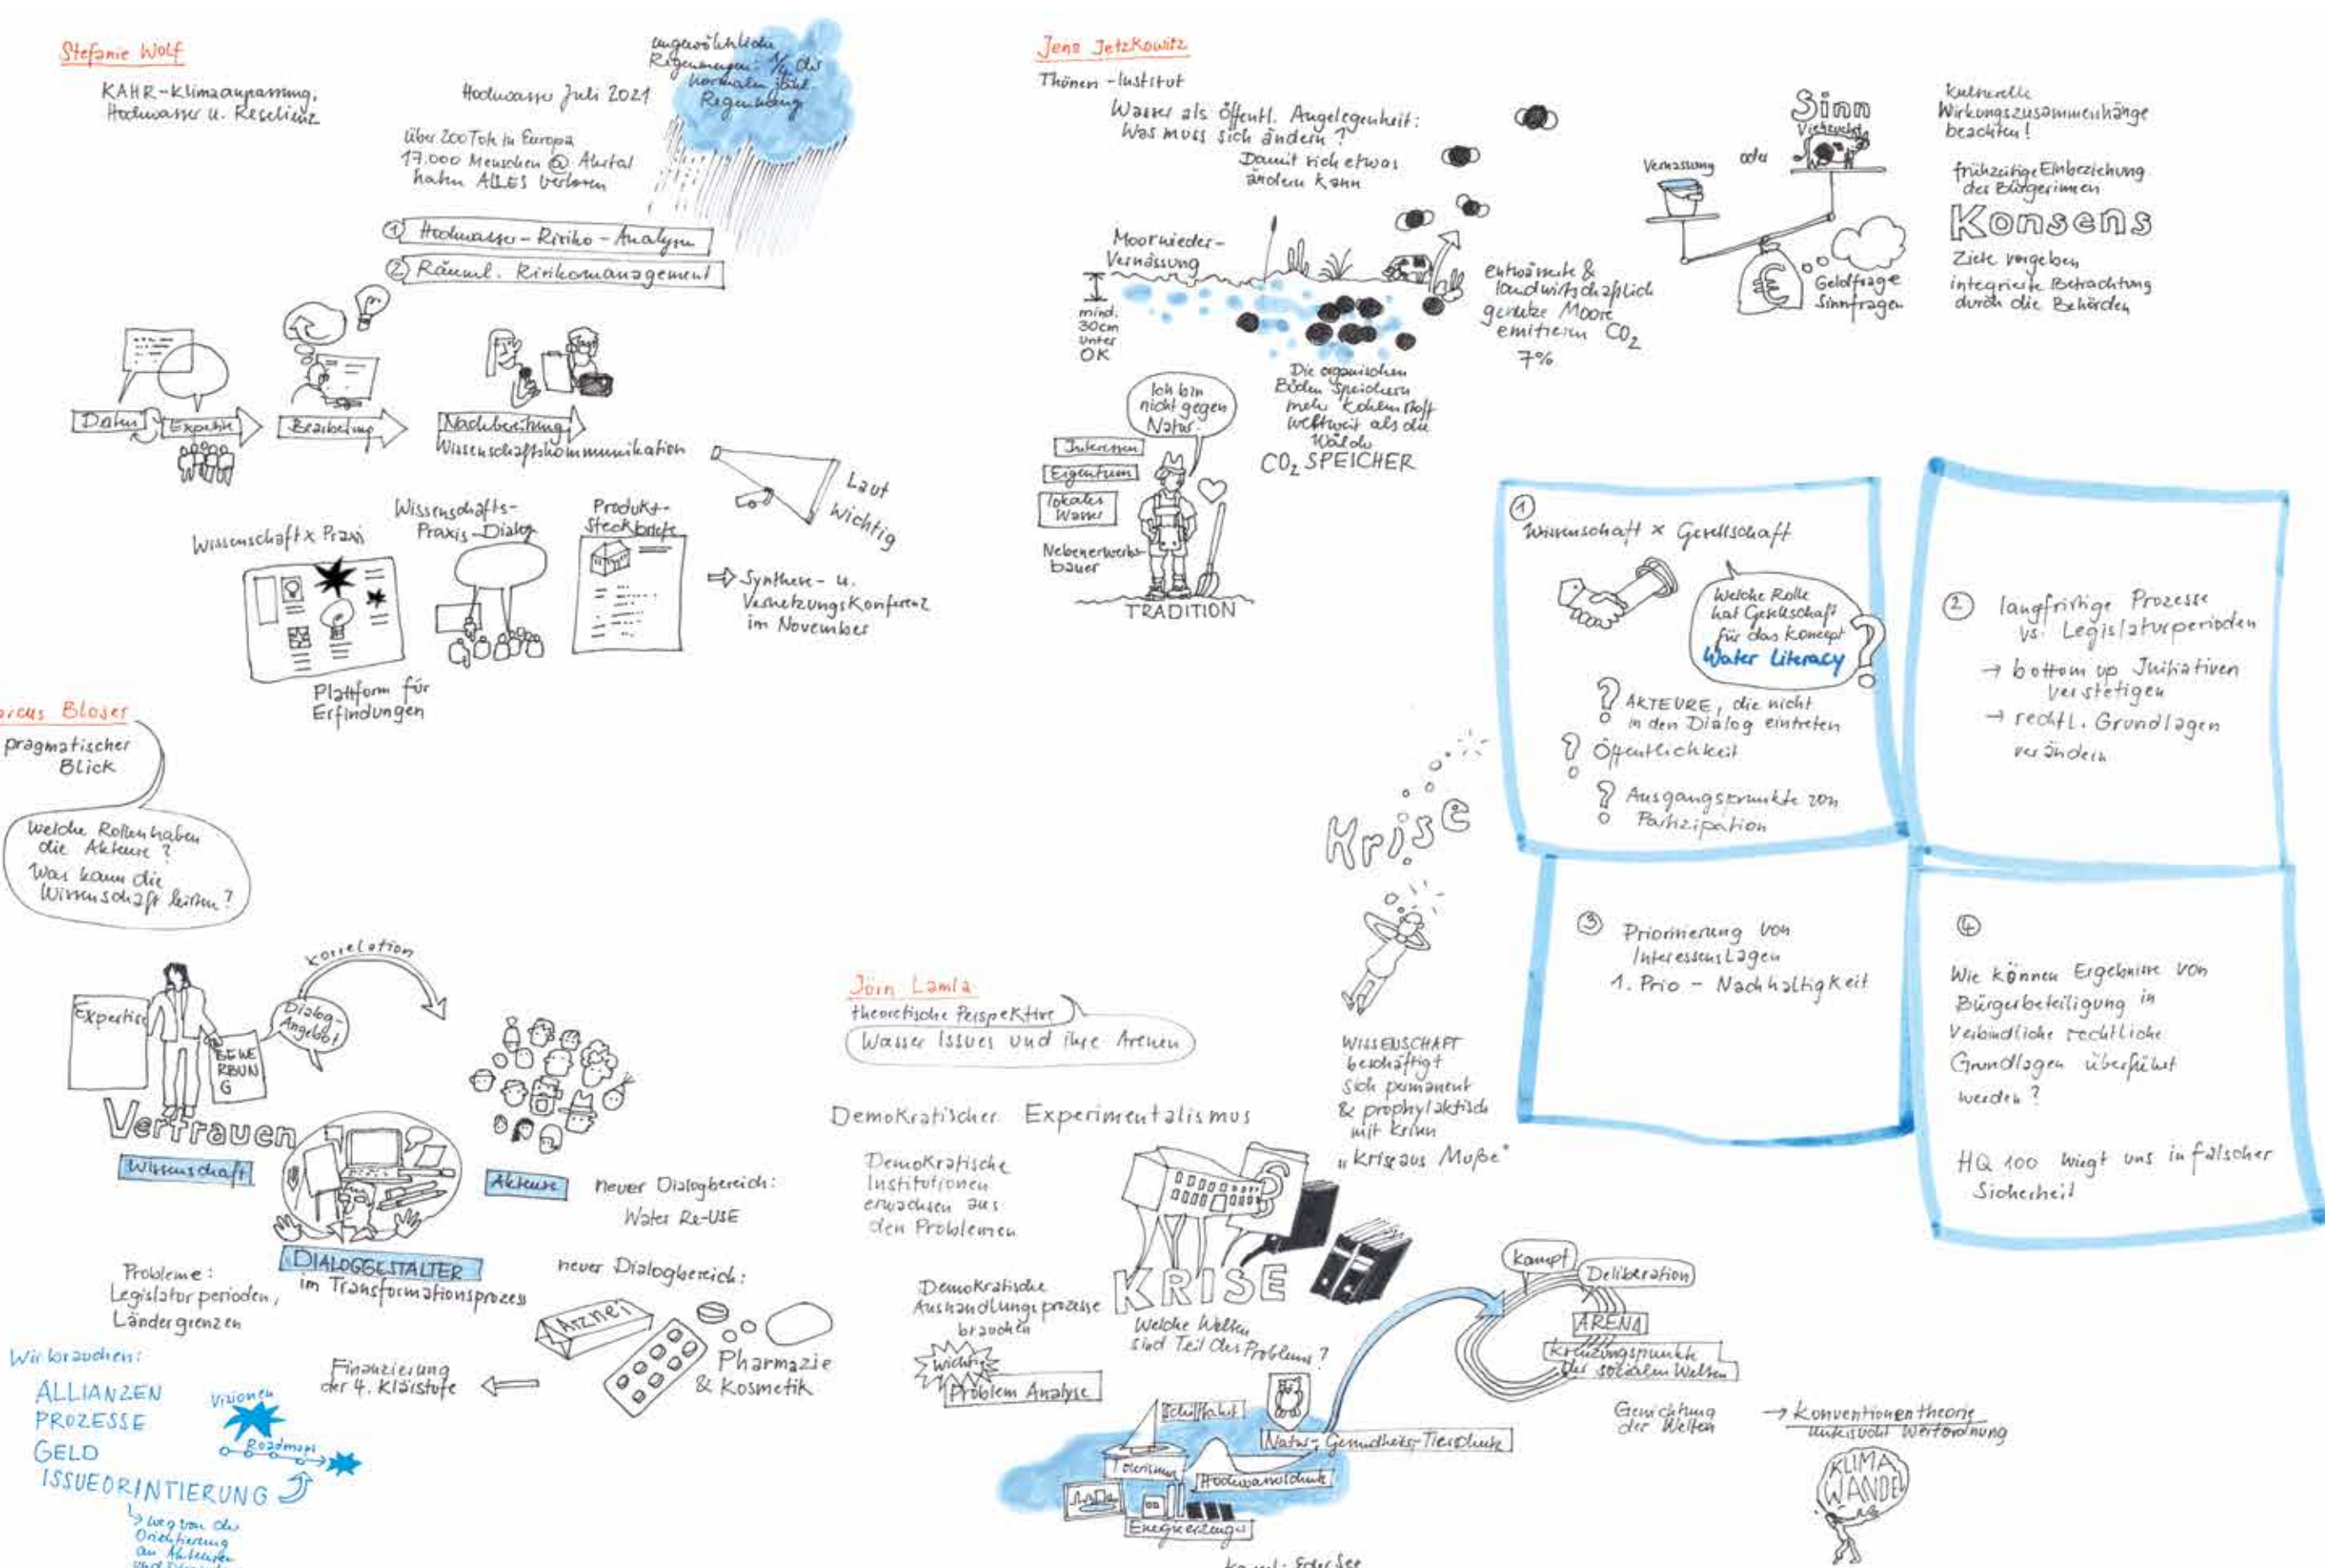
Stefanie Wolf

KAHR-Klimaanpassung, Hochwasser u. Resilienz

Hochwasser Juli 2021

ungewöhnliche Regenmengen: 1/4 des normalen Jahres-Regenmenge

über 200 Tote in Europa
17.000 Menschen @ Ahrtal haben ALLES verloren

① Hochwasser-Risiko-Analyse
② Räuml. Risikomanagement

Daten
Expertise
Bearbeitung
Nachbereitung Wissenschaftskommunikation

Laut
wichtig

Wissenschaft x Praxis
Wissenschafts-Praxis-Dialog
Produkt-Steckbriefe

⇨ Synthese- u. Vernetzungskonferenz im November

Plattform für Erfindungen

Jens Jetzkowitz
Thünen-Institut

Wasser als öffentl. Angelegenheit: Was muss sich ändern?
Damit sich etwas ändern kann

Moorwieder-Vernässung
mind. 30cm unter OK

entwässerte & landwirtschaftlich genutzte Moore emittieren $CO_2$
7%

Die organischen Böden speichern mehr Kohlenstoff weltweit als die Wälder
$CO_2$ SPEICHER

Ich bin nicht gegen Natur.

Interessen
Eigentum
lokales Wasser
Nebenerwerbs-bauer

TRADITION

Sinn
Viehzucht
Vernässung
oder
€
Geldfrage
Sinnfragen

Kulturelle Wirkungszusammenhänge beachten!

frühzeitige Einbeziehung der Bürgerinnen

Konsens

Ziele vorgeben
integrierte Betrachtung durch die Behörden

① Wissenschaft × Gesellschaft

Welche Rolle hat Gesellschaft für das Konzept Water Literacy

? AKTEURE, die nicht in den Dialog eintreten
? Öffentlichkeit
? Ausgangspunkte von Partizipation

② langfristige Prozesse vs. Legislaturperioden
→ bottom up Initiativen verstetigen
→ rechtl. Grundlagen verändern

Krise

③ Priorisierung von Interessenslagen
1. Prio - Nachhaltigkeit

④ Wie können Ergebnisse von Bürgerbeteiligung in verbindliche rechtliche Grundlagen überführt werden?

HQ 100 wiegt uns in falscher Sicherheit

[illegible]rcus Bloser

pragmatischer Blick

Welche Rollen haben die Akteure?
Was kann die Wissenschaft leisten?

Korrelation
Expertise
Dialog-Angebot
BEWERBUNG

Vertrauen
Wissenschaft
Akteure
DIALOGGESTALTER im Transformationsprozess

neuer Dialogbereich: Water Re-USE
neuer Dialogbereich:
Arznei
Pharmazie & Kosmetik

Probleme:
Legislaturperioden,
Ländergrenzen

Finanzierung der 4. Kläistufe

Wir brauchen:
ALLIANZEN
PROZESSE
GELD
ISSUEORINTIERUNG
Visionen
Roadmaps
weg von der Orientierung an Akteuren und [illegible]

Jörn Lamla
theoretische Perspektive
Wasser Issues und ihre Arenen

Demokratischer Experimentalismus

Demokratische Institutionen erwachsen aus den Problemen

Demokratische Aushandlungsprozesse brauchen
wichtig
Problem Analyse

KRISE
Welche Welten sind Teil des Problems?

WISSENSCHAFT beschäftigt sich permanent & prophylaktisch mit Krisen
„Krise aus Muße"

Schifffahrt
Tourismus
Natur-, Gesundheits-, Tierschutz
Hochwasserschutz
Energieerzeugung
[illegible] Edersee

Kampf
Deliberation
ARENA
Kreuzungspunkt der sozialen Welten

Gewichtung der Welten
→ Konventionentheorie
umkämpfte Werteordnung

KLIMA WANDEL